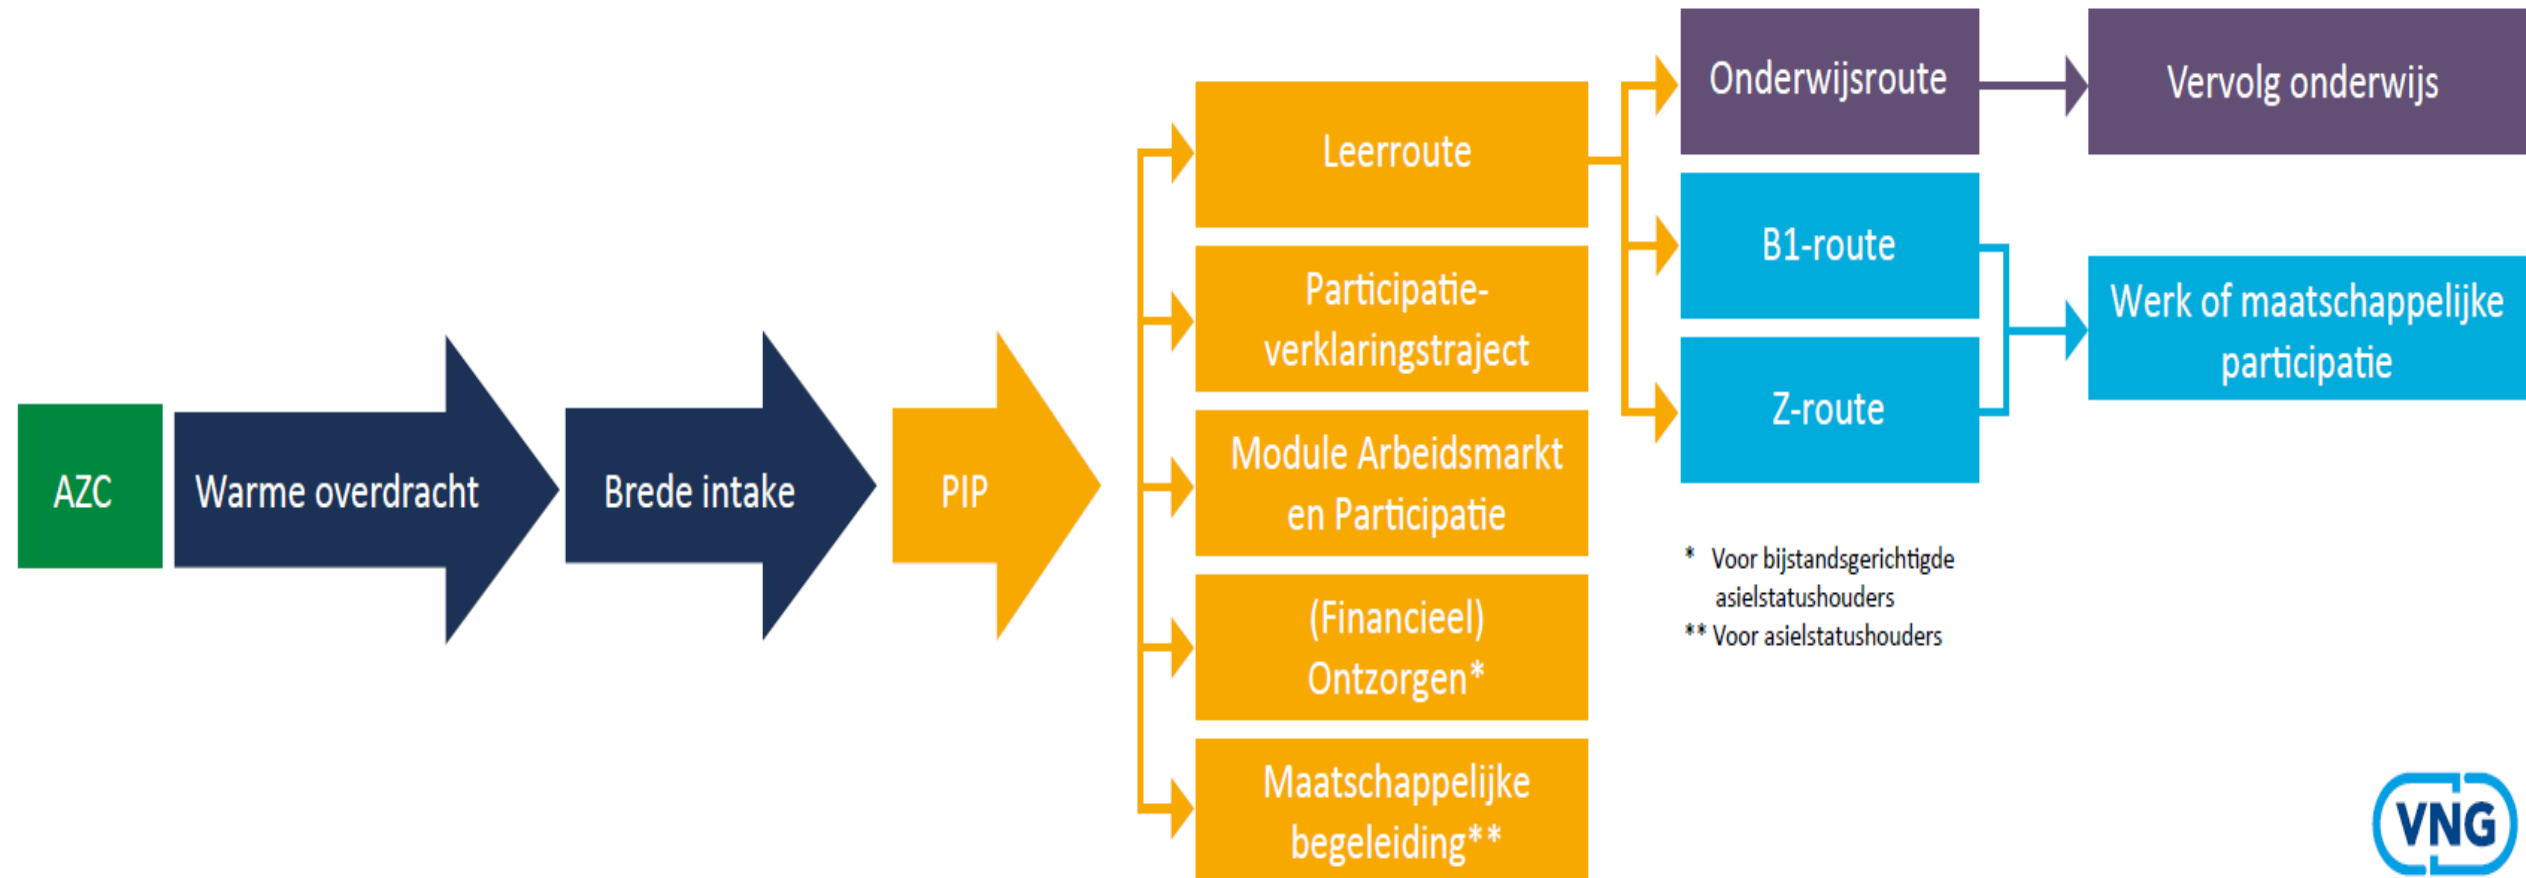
AZC

Warme overdracht

Brede intake

PIP

Leerroute

Participatieverklaringstraject

Module Arbeidsmarkt en Participatie

(Financieel) Ontzorgen*

Maatschappelijke begeleiding**

Onderwijsroute

Vervolg onderwijs

B1-route

Z-route

Werk of maatschappelijke participatie

* Voor bijstandsgerichtigde asielstatushouders
** Voor asielstatushouders

VNG